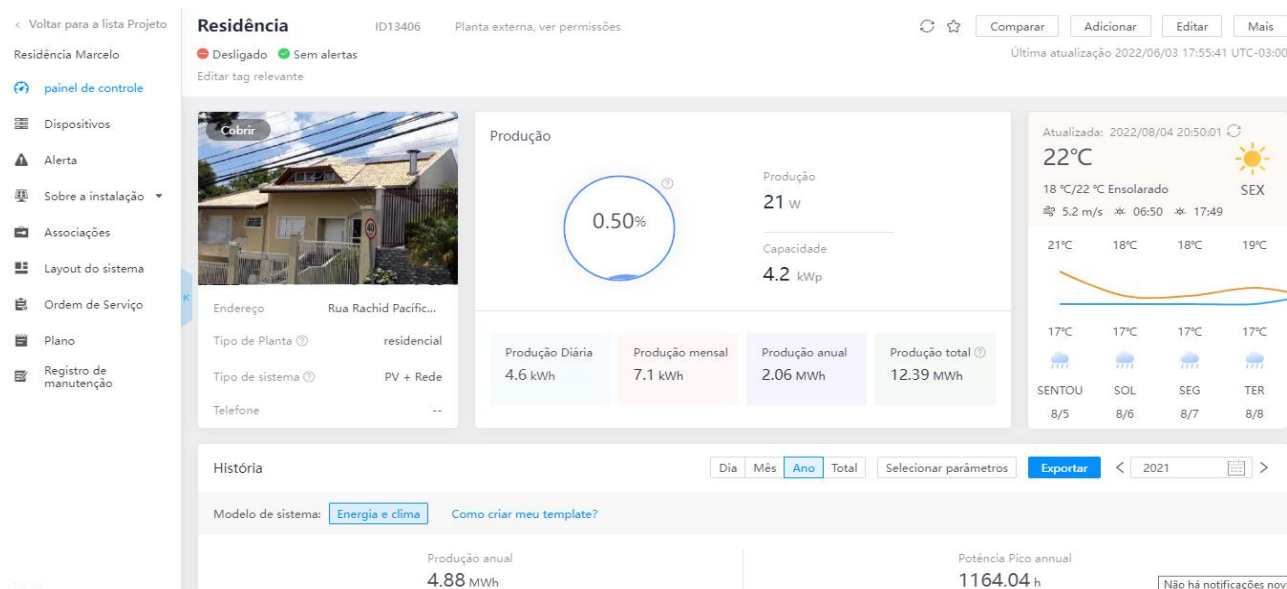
< Voltar para a lista Projeto

Residência Marcelo

painel de controle

Dispositivos

Alerta

Sobre a instalação

Associações

Layout do sistema

Ordem de Serviço

Plano

Registro de manutenção

Residência ID13406 Planta externa, ver permissões

Desligado Sem alertas

Editar tag relevante

Comparar Adicionar Editar Mais

Última atualização 2022/06/03 17:55:41 UTC-03:00

Cobrir

Endereço Rua Rachid Pacífic...

Tipo de Planta residencial

Tipo de sistema PV + Rede

Telefone --

Produção

0.50%

Produção
21 W

Capacidade
4.2 kWp

Produção Diária
4.6 kWh

Produção mensal
7.1 kWh

Produção anual
2.06 MWh

Produção total
12.39 MWh

Atualizada: 2022/08/04 20:50:01

22°C

18 °C/22 °C Ensolarado SEX

5.2 m/s 06:50 17:49

21°C 18°C 18°C 19°C

17°C 17°C 17°C 17°C

SENTOU SOL SEG TER

8/5 8/6 8/7 8/8

História

Dia Mês Ano Total Selecionar parâmetros Exportar < 2021 >

Modelo de sistema: Energia e clima Como criar meu template?

Produção anual
4.88 MWh

Potência Pico annual
1164.04 h

Não há notificações nov